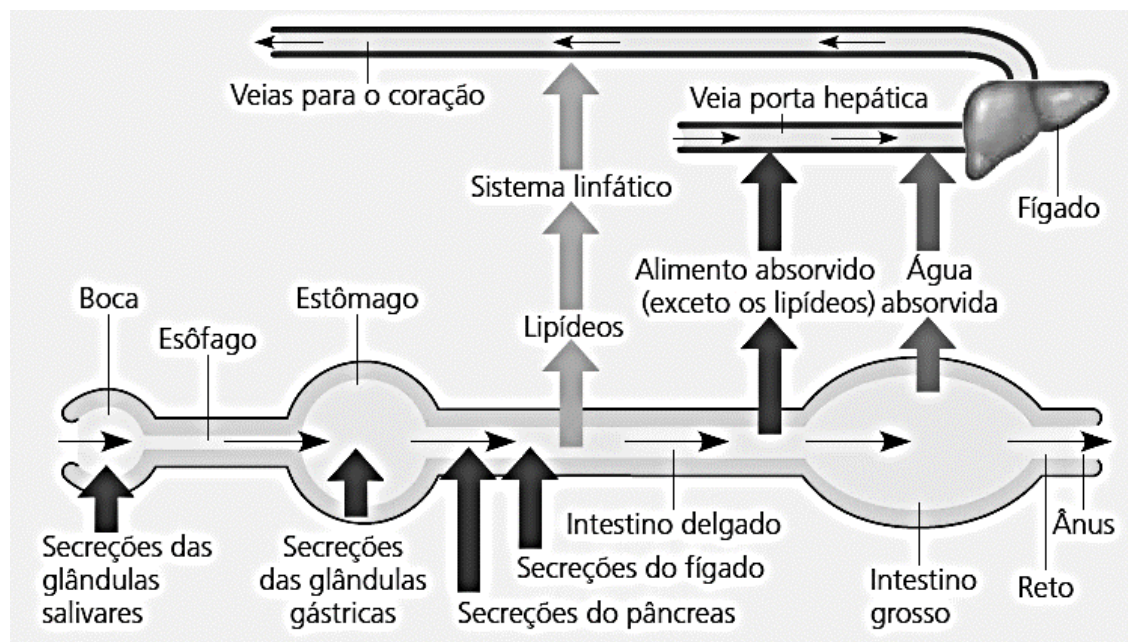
Veias para o coração

Veia porta hepática

Sistema linfático

Fígado

Alimento absorvido (exceto os lipídeos)

Água absorvida

Boca

Estômago

Esôfago

Lipídeos

Secreções das glândulas salivares

Secreções das glândulas gástricas

Intestino delgado

Secreções do fígado

Secreções do pâncreas

Intestino grosso

Reto

Ânus